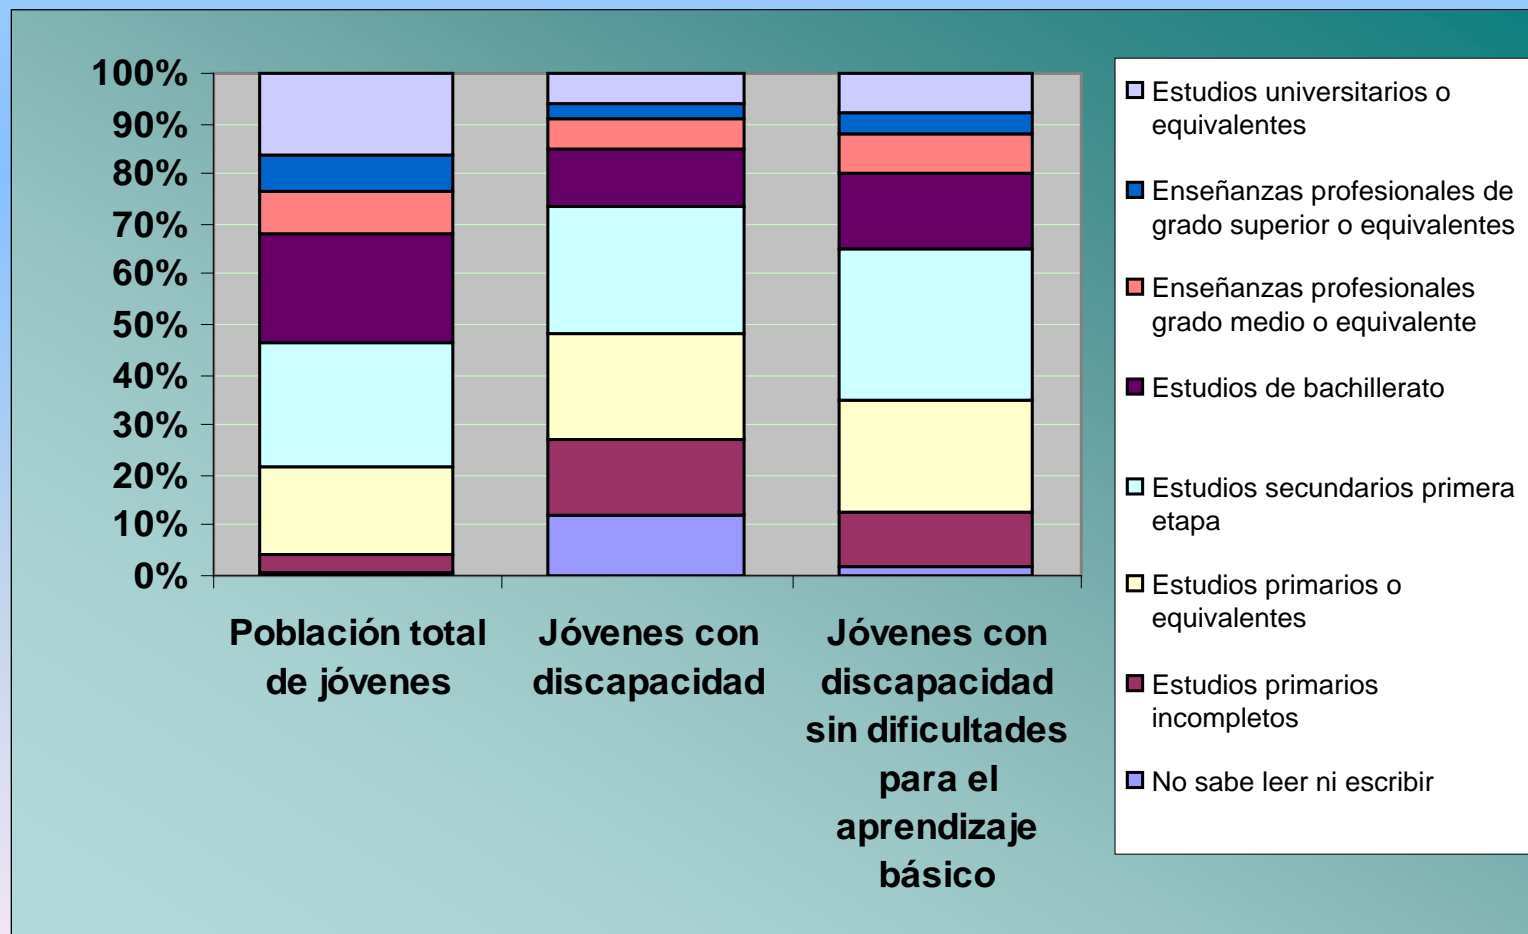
100%
90%
80%
70%
60%
50%
40%
30%
20%
10%
0%

Población total de jóvenes

Jóvenes con discapacidad

Jóvenes con discapacidad sin dificultades para el aprendizaje básico

Estudios universitarios o equivalentes

Enseñanzas profesionales de grado superior o equivalentes

Enseñanzas profesionales grado medio o equivalente

Estudios de bachillerato

Estudios secundarios primera etapa

Estudios primarios o equivalentes

Estudios primarios incompletos

No sabe leer ni escribir